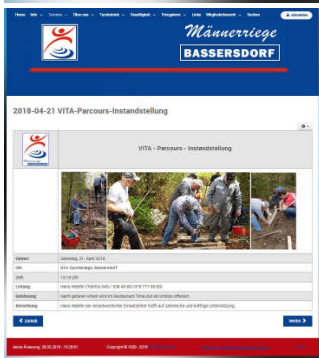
Home Info Termine Über uns Turnbetrieb Geselligkeit Fitnesszone Links Mitgliederbereich Suchen abmelden

Männerriege
BASSERSDORF

2018-04-21 VITA-Parcours-Instandstellung

VITA - Parcours - Instandstellung

| | |
|---|---|
| Datum: | Samstag, 21. April 2018 |
| Ort: | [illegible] Bassersdorf |
| Zeit: | 13:30 Uhr |
| Leitung: | Hans Meyfer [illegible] |
| Anmeldung: | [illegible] |
| Bemerkung: | Hans Meyfer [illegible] |

< Zurück

Weiter >

letzte Änderung: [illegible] Copyright © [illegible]